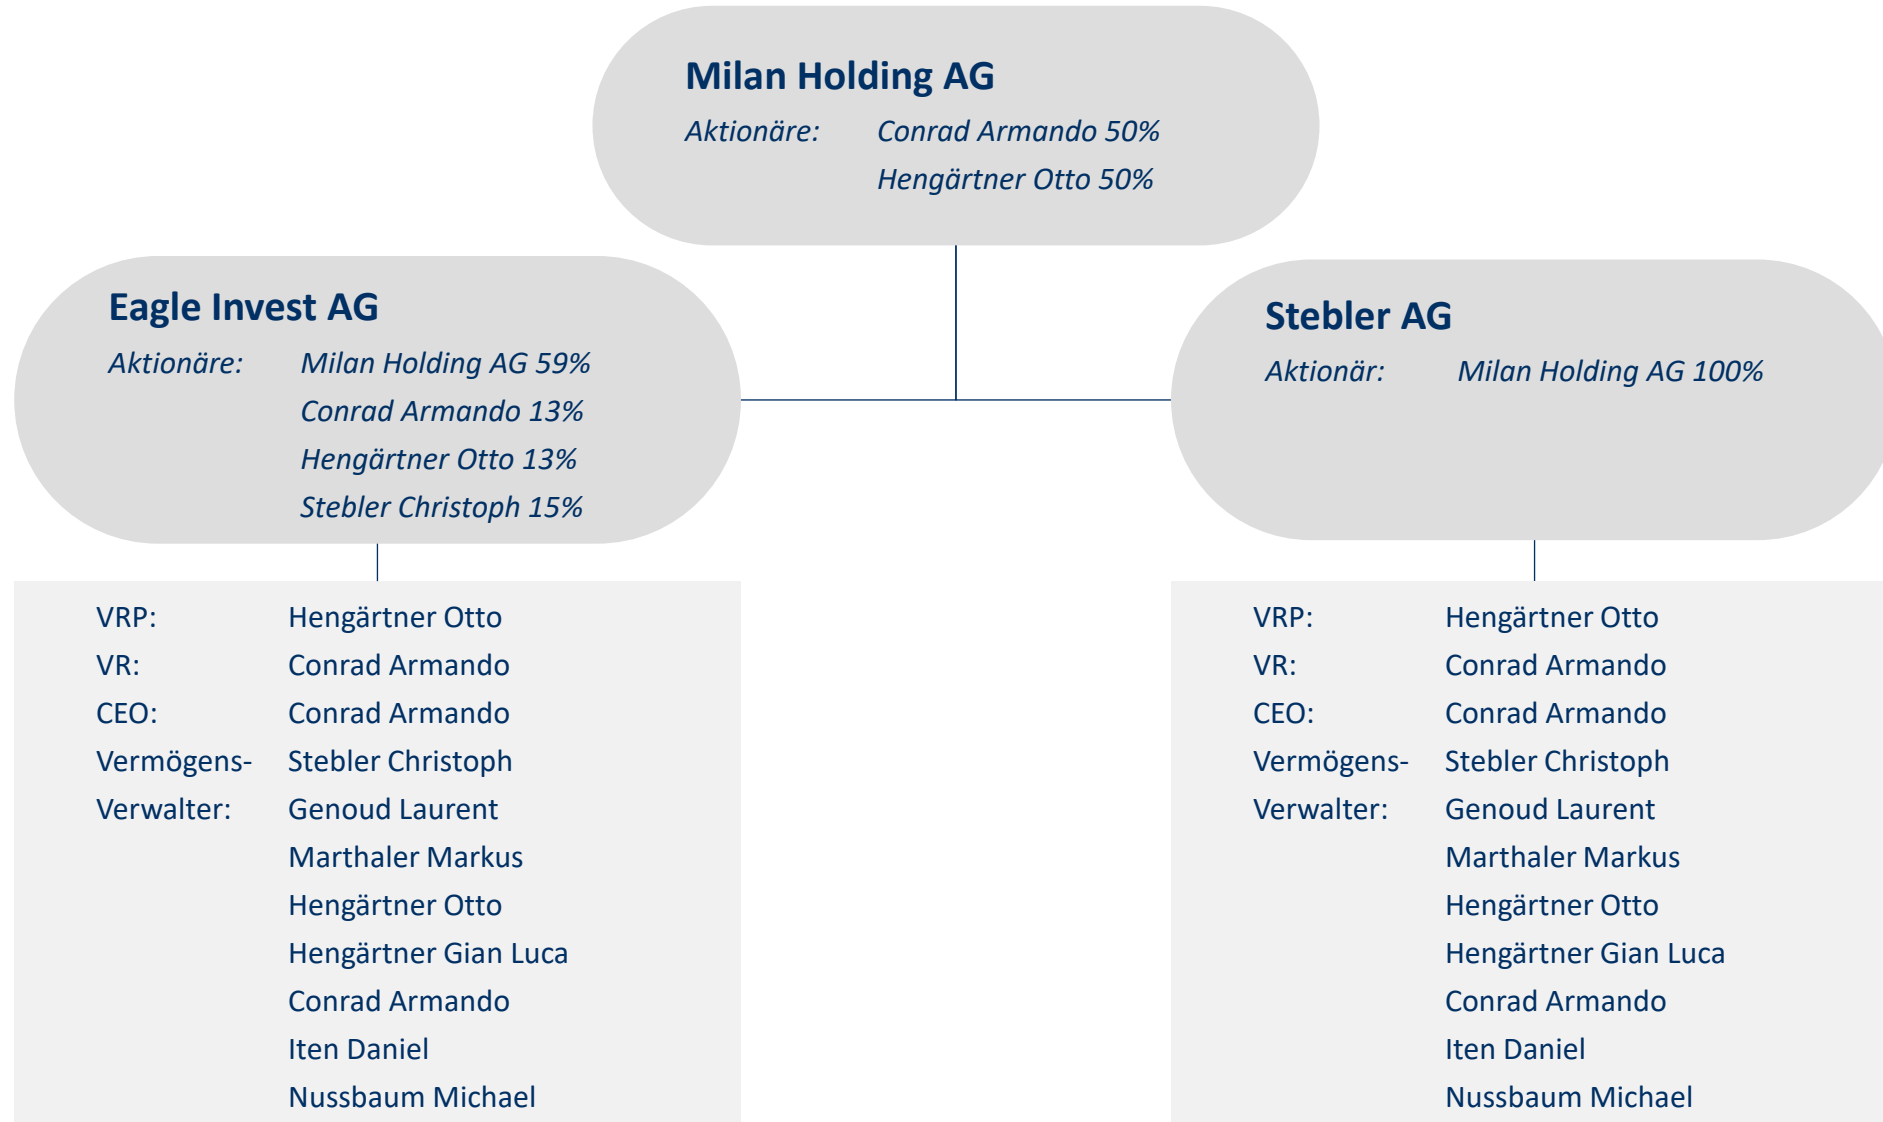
**Milan Holding AG**
*Aktionäre: Conrad Armando 50%*
*Hengärtner Otto 50%*

**Eagle Invest AG**
*Aktionäre: Milan Holding AG 59%*
*Conrad Armando 13%*
*Hengärtner Otto 13%*
*Stebler Christoph 15%*

VRP: Hengärtner Otto
VR: Conrad Armando
CEO: Conrad Armando
Vermögens-Verwalter: Stebler Christoph
Genoud Laurent
Marthaler Markus
Hengärtner Otto
Hengärtner Gian Luca
Conrad Armando
Iten Daniel
Nussbaum Michael

**Stebler AG**
*Aktionär: Milan Holding AG 100%*

VRP: Hengärtner Otto
VR: Conrad Armando
CEO: Conrad Armando
Vermögens-Verwalter: Stebler Christoph
Genoud Laurent
Marthaler Markus
Hengärtner Otto
Hengärtner Gian Luca
Conrad Armando
Iten Daniel
Nussbaum Michael